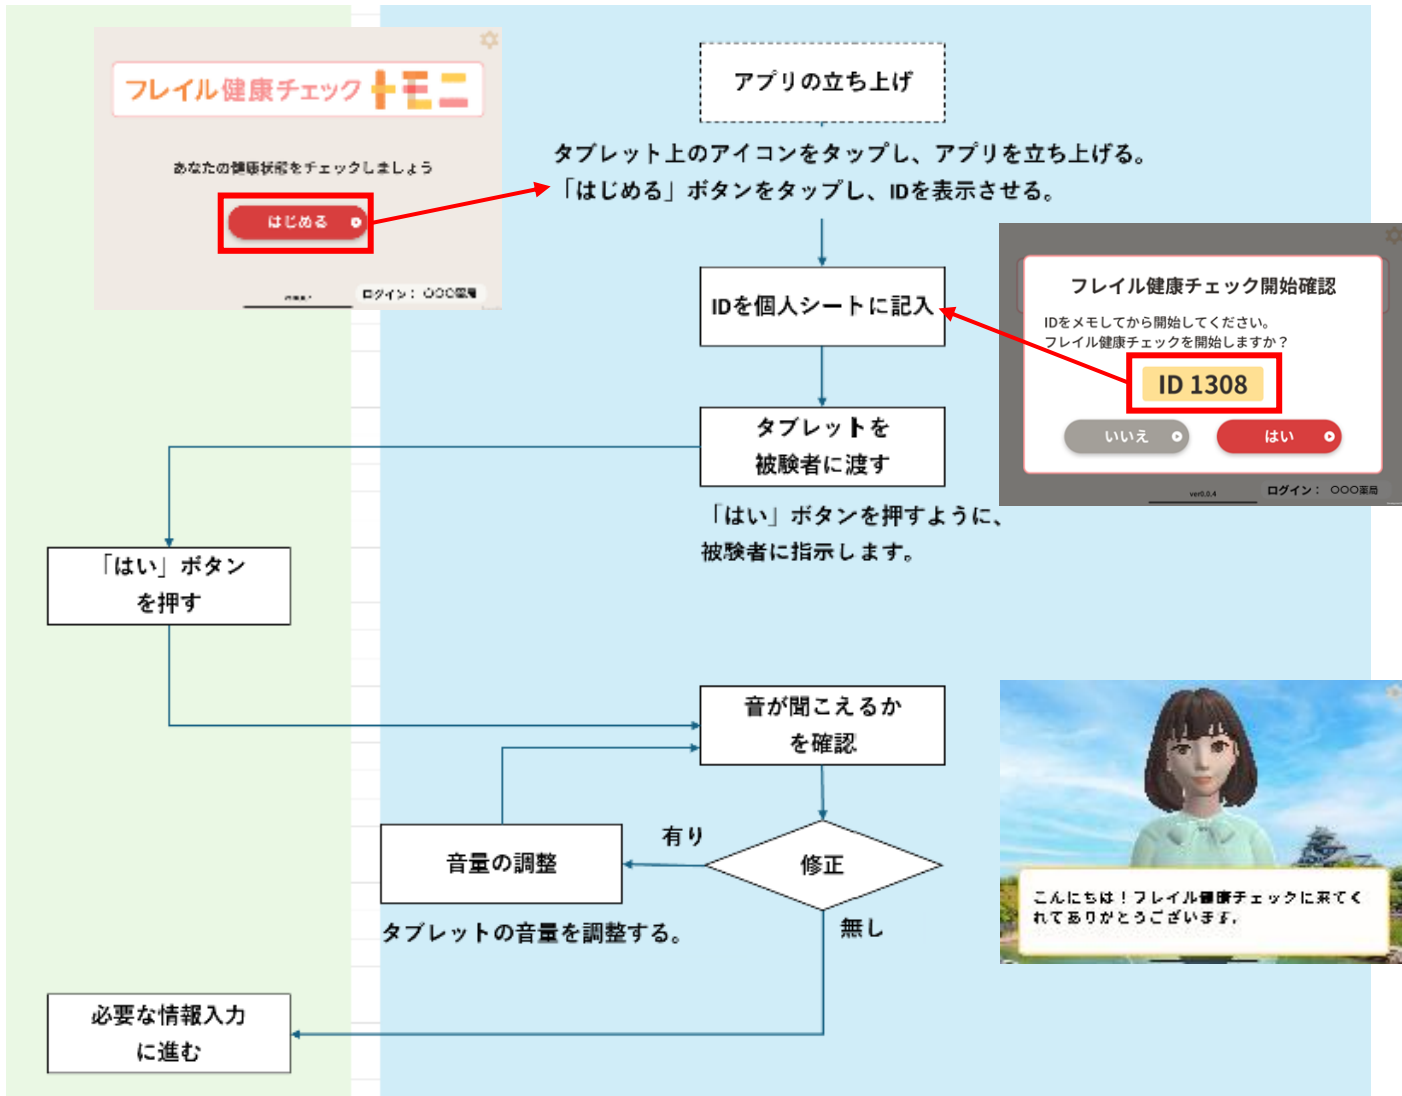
フレイル健康チェック トモニ

あなたの健康状態をチェックしましょう

はじめる

ログイン：〇〇〇薬局

アプリの立ち上げ

タブレット上のアイコンをタップし、アプリを立ち上げる。「はじめる」ボタンをタップし、IDを表示させる。

IDを個人シートに記入

フレイル健康チェック開始確認

IDをメモしてから開始してください。
フレイル健康チェックを開始しますか？

ID 1308

いいえ

はい

ver0.0.4

ログイン：〇〇〇薬局

タブレットを被験者に渡す

「はい」ボタンを押すように、被験者に指示します。

「はい」ボタンを押す

音が聞こえるかを確認

有り

音量の調整

修正

タブレットの音量を調整する。

無し

こんにちは！フレイル健康チェックに来てくれてありがとうございます。

必要な情報入力に進む